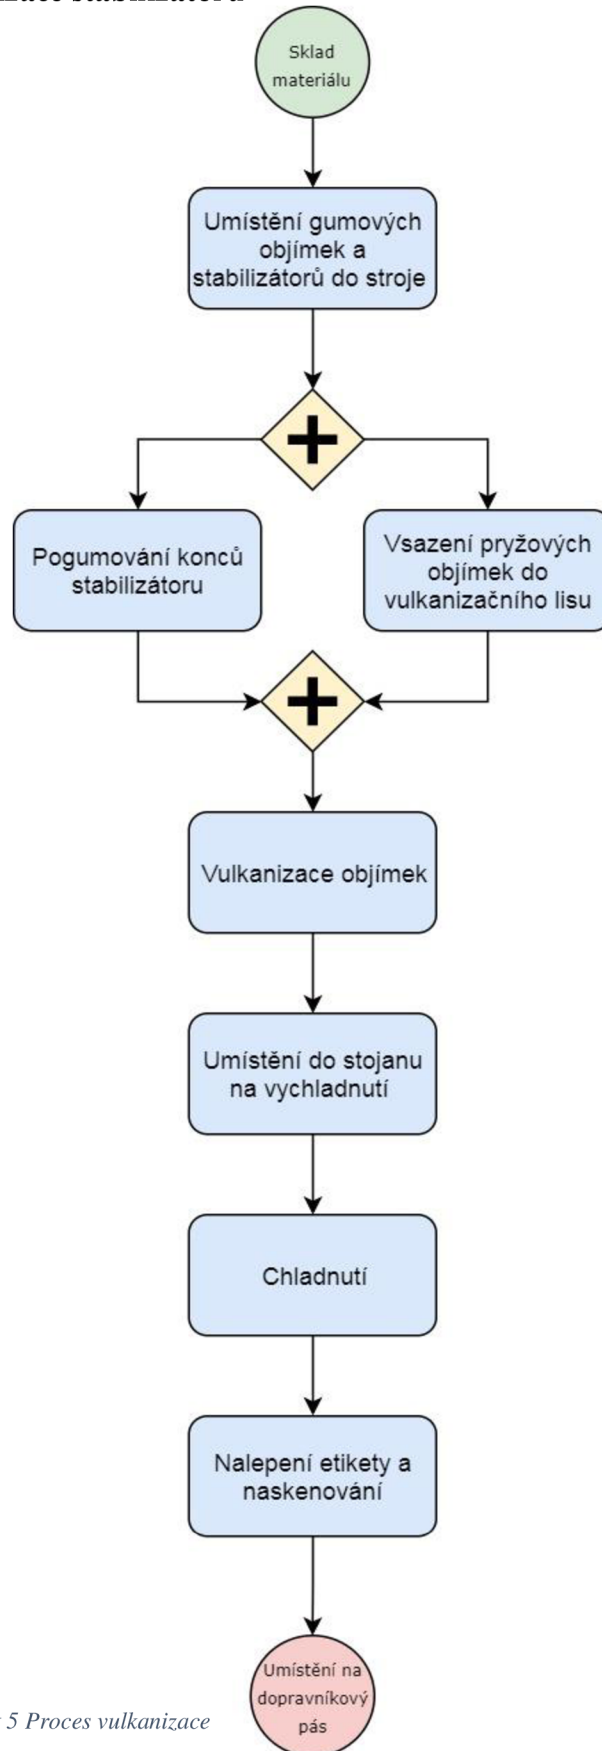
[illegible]zace stabilizátorů

Sklad materiálu

Umístění gumových objímek a stabilizátorů do stroje

Pogumování konců stabilizátoru

Vsazení pryžových objímek do vulkanizačního lisu

Vulkanizace objímek

Umístění do stojanu na vychladnutí

Chladnutí

Nalepení etikety a naskenování

Umístění na dopravníkový pás

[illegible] 5 Proces vulkanizace